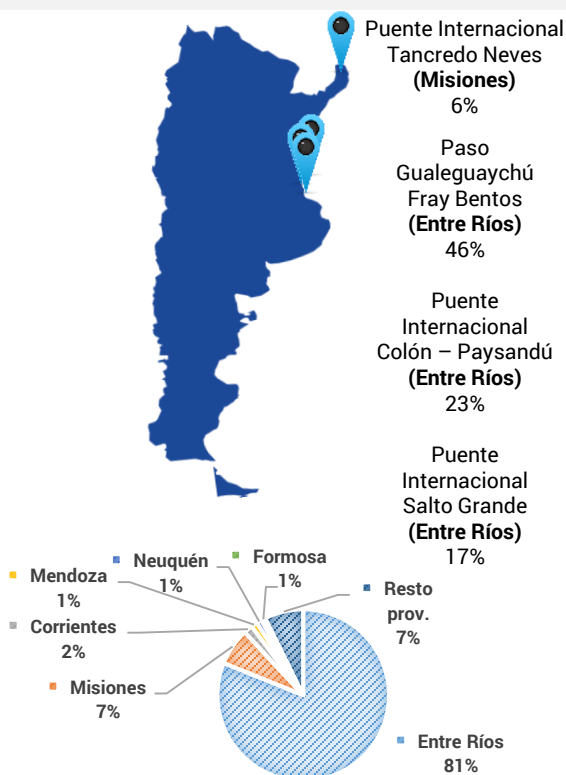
Puente Internacional Tancredo Neves
**(Misiones)**
6%

Paso Gualeguaychú Fray Bentos
**(Entre Ríos)**
46%

Puente Internacional Colón – Paysandú
**(Entre Ríos)**
23%

Puente Internacional Salto Grande
**(Entre Ríos)**
17%

Neuquén 1%

Formosa 1%

Mendoza 1%

Resto prov. 7%

Corrientes 2%

Misiones 7%

Entre Ríos 81%